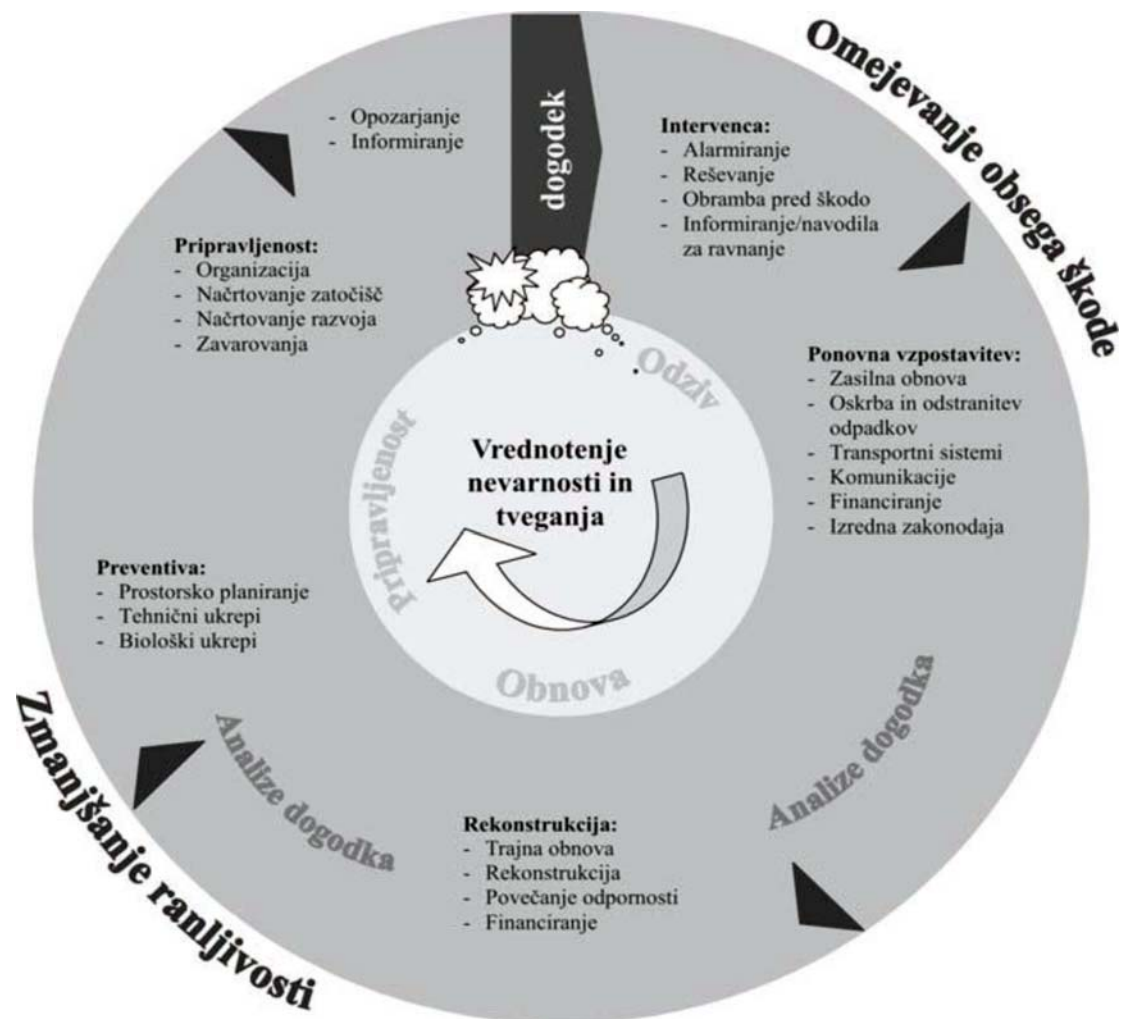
Omejevanje obsega škode

dogodek

- Opozarjanje
- Informiranje

Intervenca:
- Alarmiranje
- Reševanje
- Obramba pred škodo
- Informiranje/navodila za ravnanje

Pripravljenost:
- Organizacija
- Načrtovanje zatočišč
- Načrtovanje razvoja
- Zavarovanja

Ponovna vzpostavitev:
- Zasilna obnova
- Oskrba in odstranitev odpadkov
- Transportni sistemi
- Komunikacije
- Financiranje
- Izredna zakonodaja

Odziv

Pripravljenost

Vrednotenje nevarnosti in tveganja

Obnova

Preventiva:
- Prostorsko planiranje
- Tehnični ukrepi
- Biološki ukrepi

Analize dogodka

Analize dogodka

Rekonstrukcija:
- Trajna obnova
- Rekonstrukcija
- Povečanje odpornosti
- Financiranje

Zmanjšanje ranljivosti